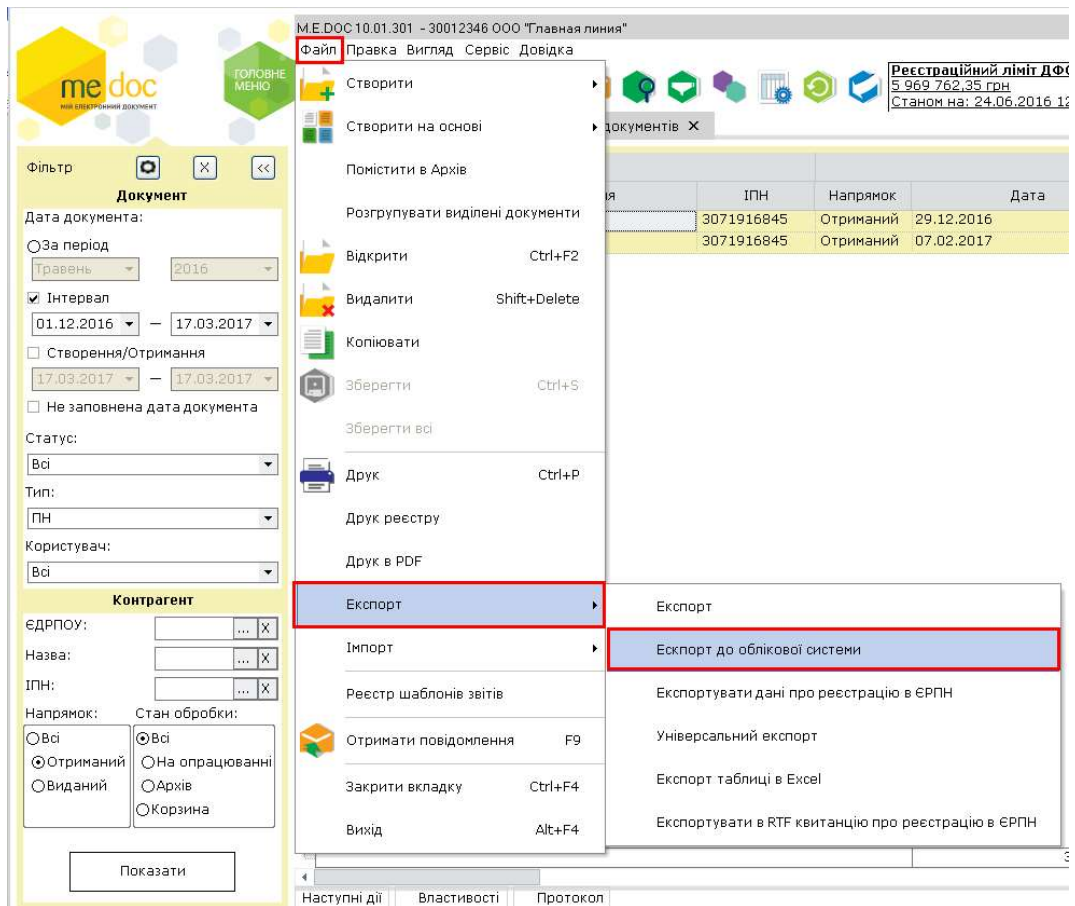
me doc
МІЙ ЕЛЕКТРОННИЙ ДОКУМЕНТ
ГОЛОВНЕ МЕНЮ

M.E.DOC 10.01.301 - 30012346 ООО "Главная линия"
Файл Правка Вигляд Сервіс Довідка

Реєстраційний ліміт ДФС
5 969 762,35 грн
Станом на: 24.06.2016 12

документів ×

Фільтр
Документ
Дата документа:
За період
Травень 2016
Інтервал
01.12.2016 — 17.03.2017
Створення/Отримання
17.03.2017 — 17.03.2017
Не заповнена дата документа
Статус:
Всі
Тип:
ПН
Користувач:
Всі
Контрагент
ЄДРПОУ:
Назва:
ІПН:
Напрямок:
Стан обробки:
Всі
Отриманий
Виданий
Всі
На опрацюванні
Архів
Корзина
Показати

Створити
Створити на основі
Помістити в Архів
Розгрупувати виділені документи
Відкрити Ctrl+F2
Видалити Shift+Delete
Копіювати
Зберегти Ctrl+S
Зберегти всі
Друк Ctrl+P
Друк реєстру
Друк в PDF
Експорт
Імпорт
Реєстр шаблонів звітів
Отримати повідомлення F9
Закрити вкладку Ctrl+F4
Вихід Alt+F4

Експорт
Екcпорт до облікової системи
Експортувати дані про реєстрацію в ЄРПН
Універсальний експорт
Експорт таблиці в Excel
Експортувати в RTF квитанцію про реєстрацію в ЄРПН

| ІПН | Напрямок | Дата |
|---|---|---|
| 3071916845 | Отриманий | 29.12.2016 |
| 3071916845 | Отриманий | 07.02.2017 |

Наступні дії Властивості Протокол